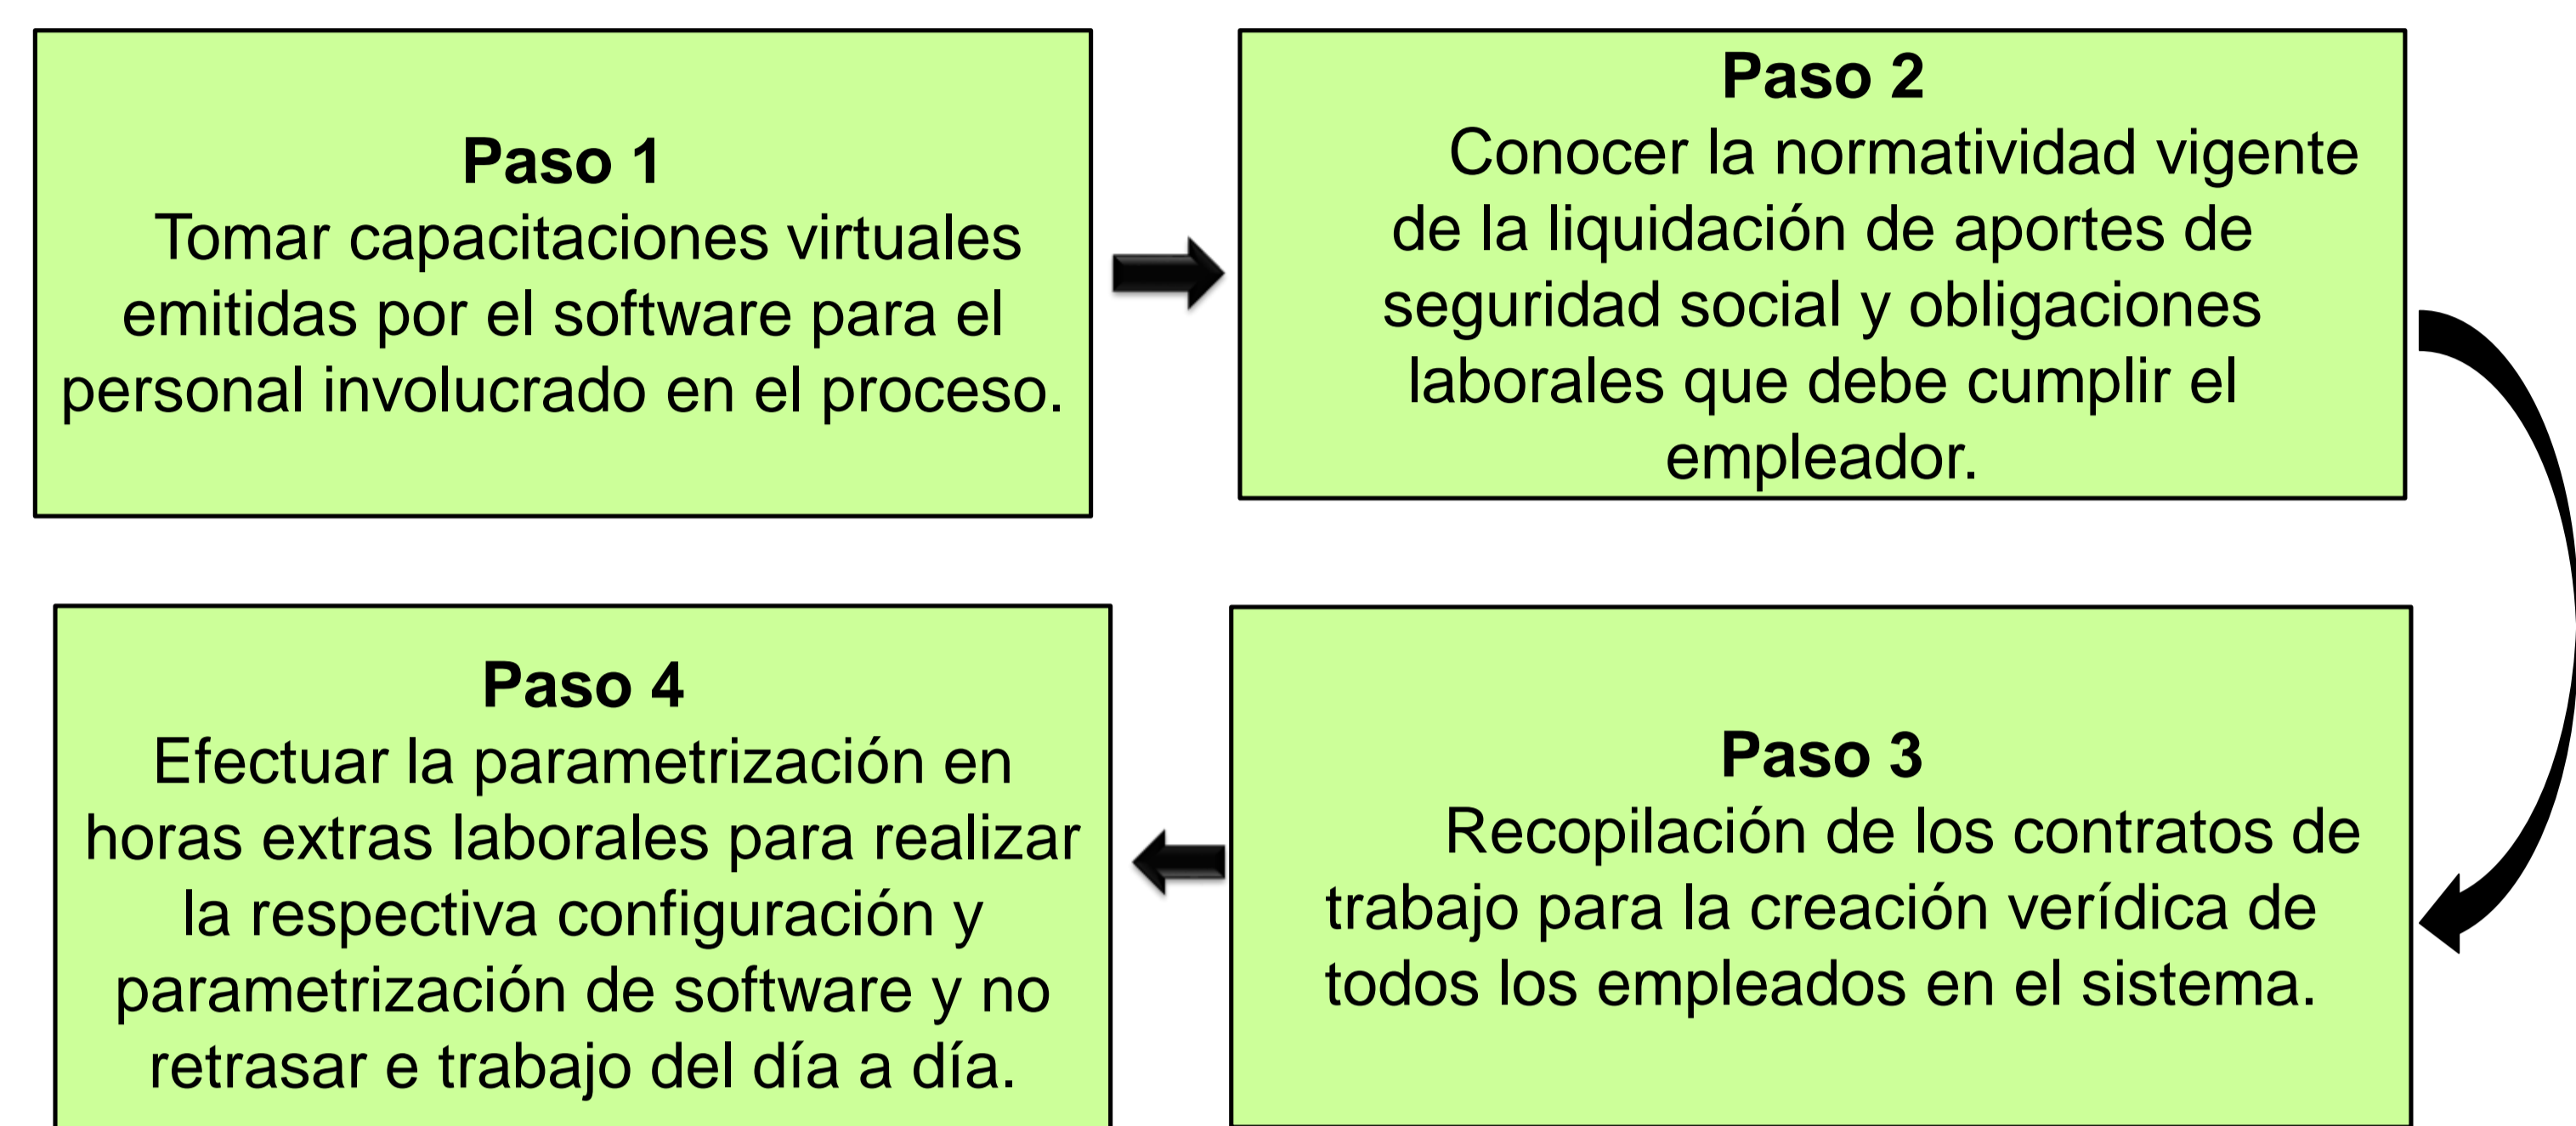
**Paso 1**
Tomar capacitaciones virtuales emitidas por el software para el personal involucrado en el proceso.

**Paso 2**
Conocer la normatividad vigente de la liquidación de aportes de seguridad social y obligaciones laborales que debe cumplir el empleador.

**Paso 3**
Recopilación de los contratos de trabajo para la creación verídica de todos los empleados en el sistema.

**Paso 4**
Efectuar la parametrización en horas extras laborales para realizar la respectiva configuración y parametrización de software y no retrasar e trabajo del día a día.